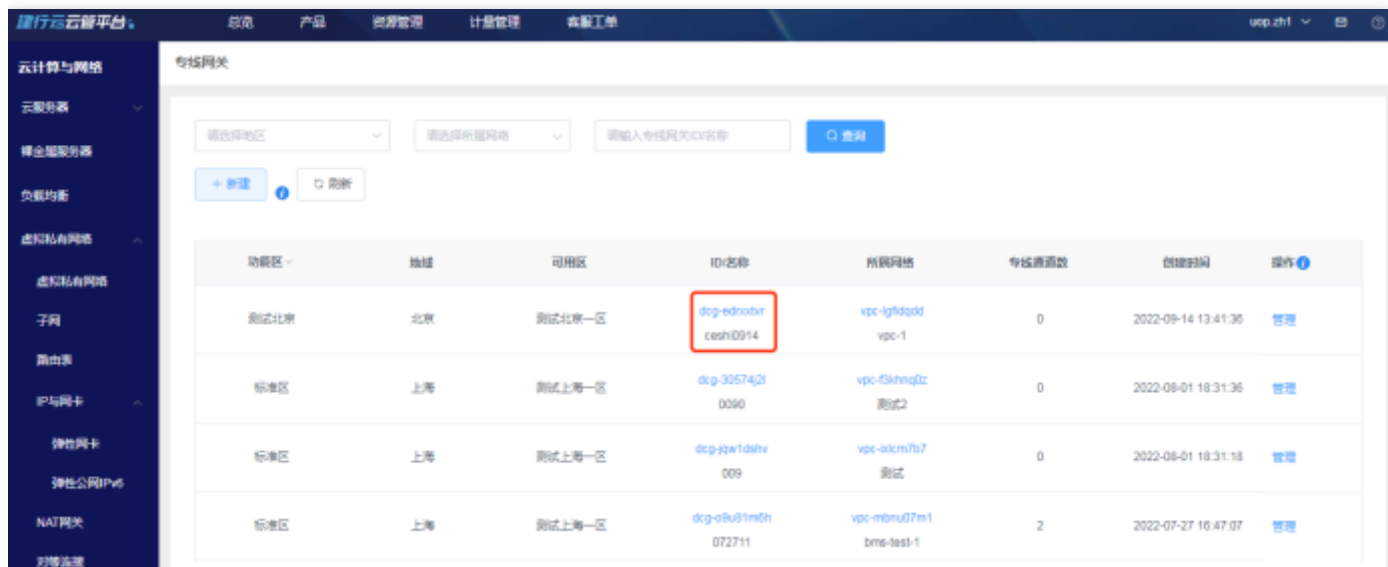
建行云云管平台

总览 产品 资源管理 计量管理 客服工单

uop.zh1

云计算与网络

云服务器

裸金属服务器

负载均衡

虚拟私有网络

虚拟私有网络

子网

路由表

IP与网卡

弹性网卡

弹性公网IPv6

NAT网关

对等连接

专线网关

请选择地区

请选择所属网络

请输入专线网关ID/名称

查询

+ 新建

刷新

| 功能区 | 地域 | 可用区 | ID/名称 | 所属网络 | 专线通道数 | 创建时间 | 操作 |
|---|---|---|---|---|---|---|---|
| 测试北京 | 北京 | 测试北京一区 | dcg-ednoxvr ceshi0914 | vpc-lgfidqdd vpc-1 | 0 | 2022-09-14 13:41:36 | 管理 |
| 标准区 | 上海 | 测试上海一区 | dcg-30574j2l 0090 | vpc-f5khnq0z 测试2 | 0 | 2022-08-01 18:31:36 | 管理 |
| 标准区 | 上海 | 测试上海一区 | dcg-jqw1dshv 009 | vpc-ixlcm7b7 测试 | 0 | 2022-08-01 18:31:18 | 管理 |
| 标准区 | 上海 | 测试上海一区 | dcg-o9u81m6h 072711 | vpc-mbnu07m1 bms-test-1 | 2 | 2022-07-27 16:47:07 | 管理 |